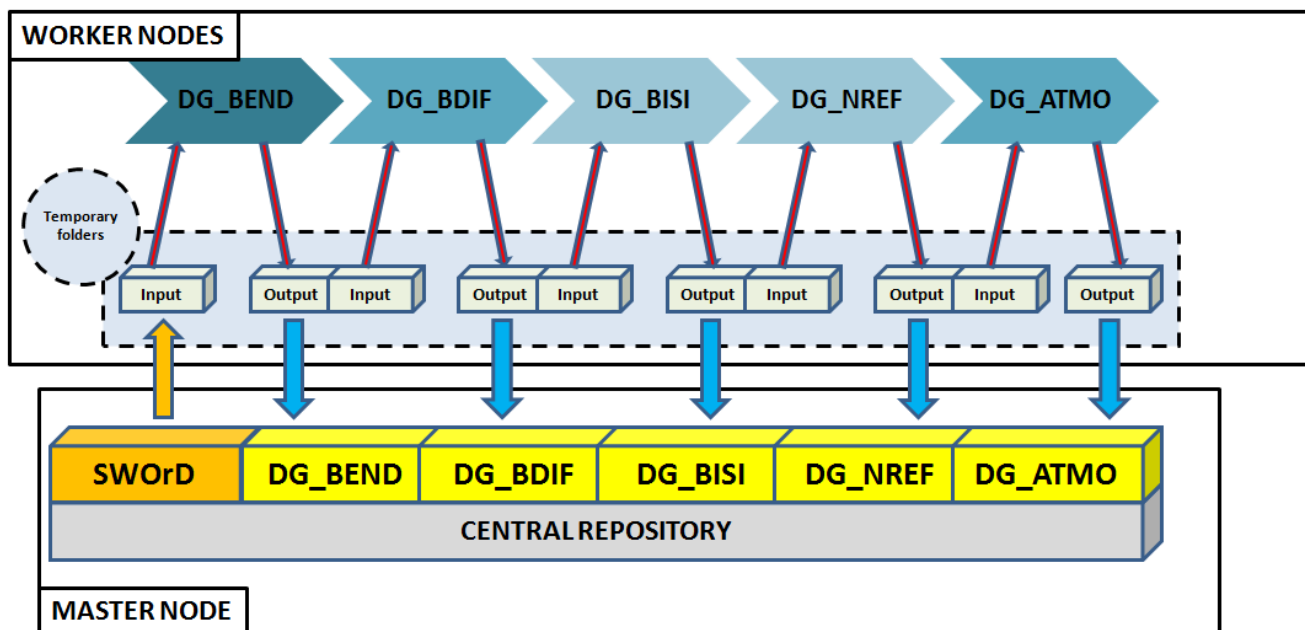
WORKER NODES

DG_BEND
DG_BDIF
DG_BISI
DG_NREF
DG_ATMO

Temporary folders

Input
Output
Input
Output
Input
Output
Input
Output
Input
Output

SWOrD
DG_BEND
DG_BDIF
DG_BISI
DG_NREF
DG_ATMO

CENTRAL REPOSITORY

MASTER NODE